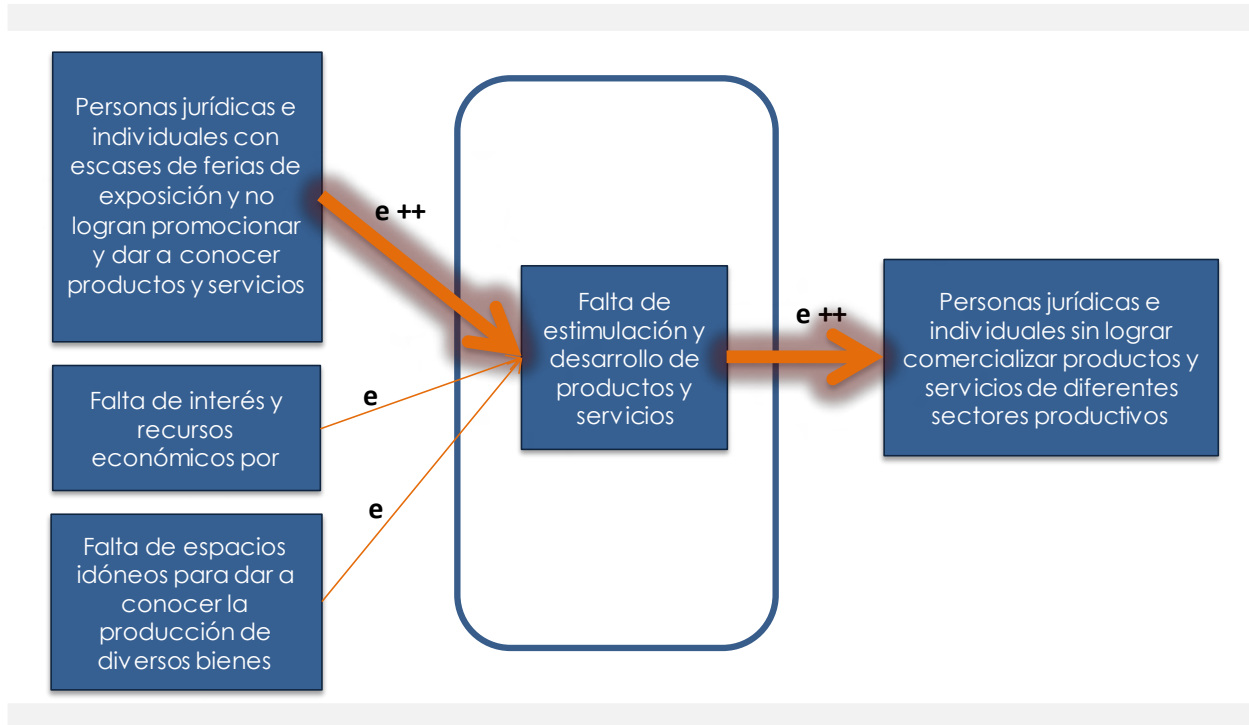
Personas jurídicas e individuales con escases de ferias de exposición y no logran promocionar y dar a conocer productos y servicios

e ++

Falta de interés y recursos económicos por

e

Falta de espacios idóneos para dar a conocer la producción de diversos bienes

e

Falta de estimulación y desarrollo de productos y servicios

e ++

Personas jurídicas e individuales sin lograr comercializar productos y servicios de diferentes sectores productivos